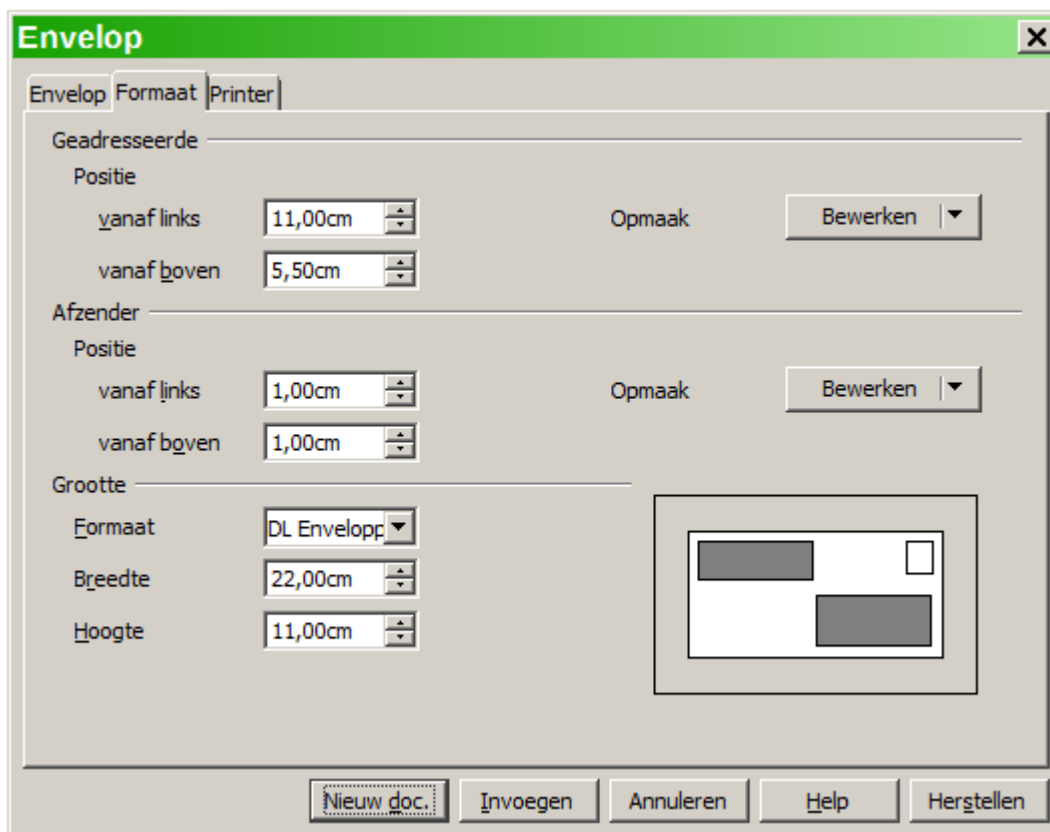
Envelop

Envelop | Formaat | Printer

Geadresseerde

Positie

vanaf links 11,00cm

Opmaak Bewerken

vanaf boven 5,50cm

Afzender

Positie

vanaf links 1,00cm

Opmaak Bewerken

vanaf boven 1,00cm

Grootte

Formaat DL Envelopp

Breedte 22,00cm

Hoogte 11,00cm

Nieuw doc. Invoegen Annuleren Help Herstellen